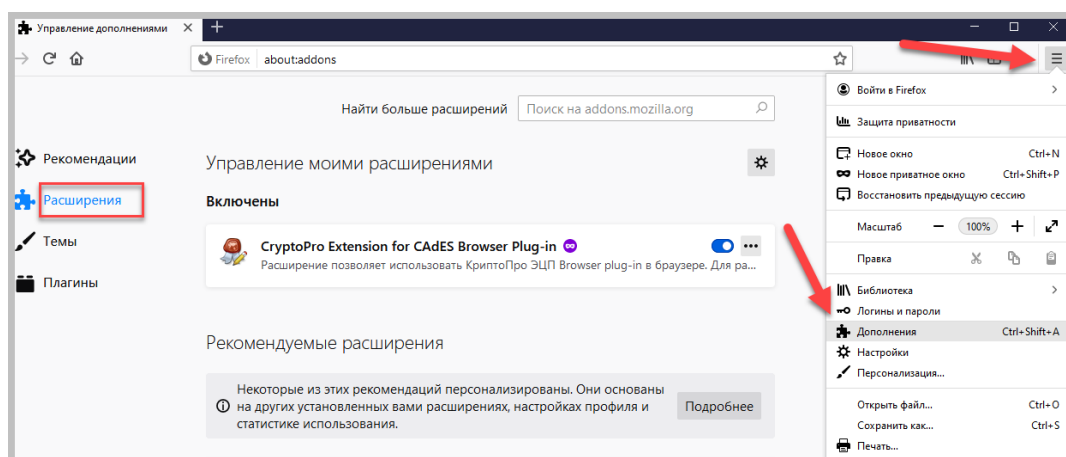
Управление дополнениями ×

Firefox about:addons

Найти больше расширений Поиск на addons.mozilla.org

Рекомендации

Расширения

Темы

Плагины

Управление моими расширениями

Включены

CryptoPro Extension for CAdES Browser Plug-in

Расширение позволяет использовать КриптоПро ЭЦП Browser plug-in в браузере. Для ра

Рекомендуемые расширения

Некоторые из этих рекомендаций персонализированы. Они основаны на других установленных вами расширениях, настройках профиля и статистике использования.

Подробнее

Войти в Firefox

Защита приватности

Новое окно Ctrl+N

Новое приватное окно Ctrl+Shift+P

Восстановить предыдущую сессию

Масштаб − 100% +

Правка

Библиотека

Логины и пароли

Дополнения Ctrl+Shift+A

Настройки

Персонализация...

Открыть файл... Ctrl+O

Сохранить как... Ctrl+S

Печать...